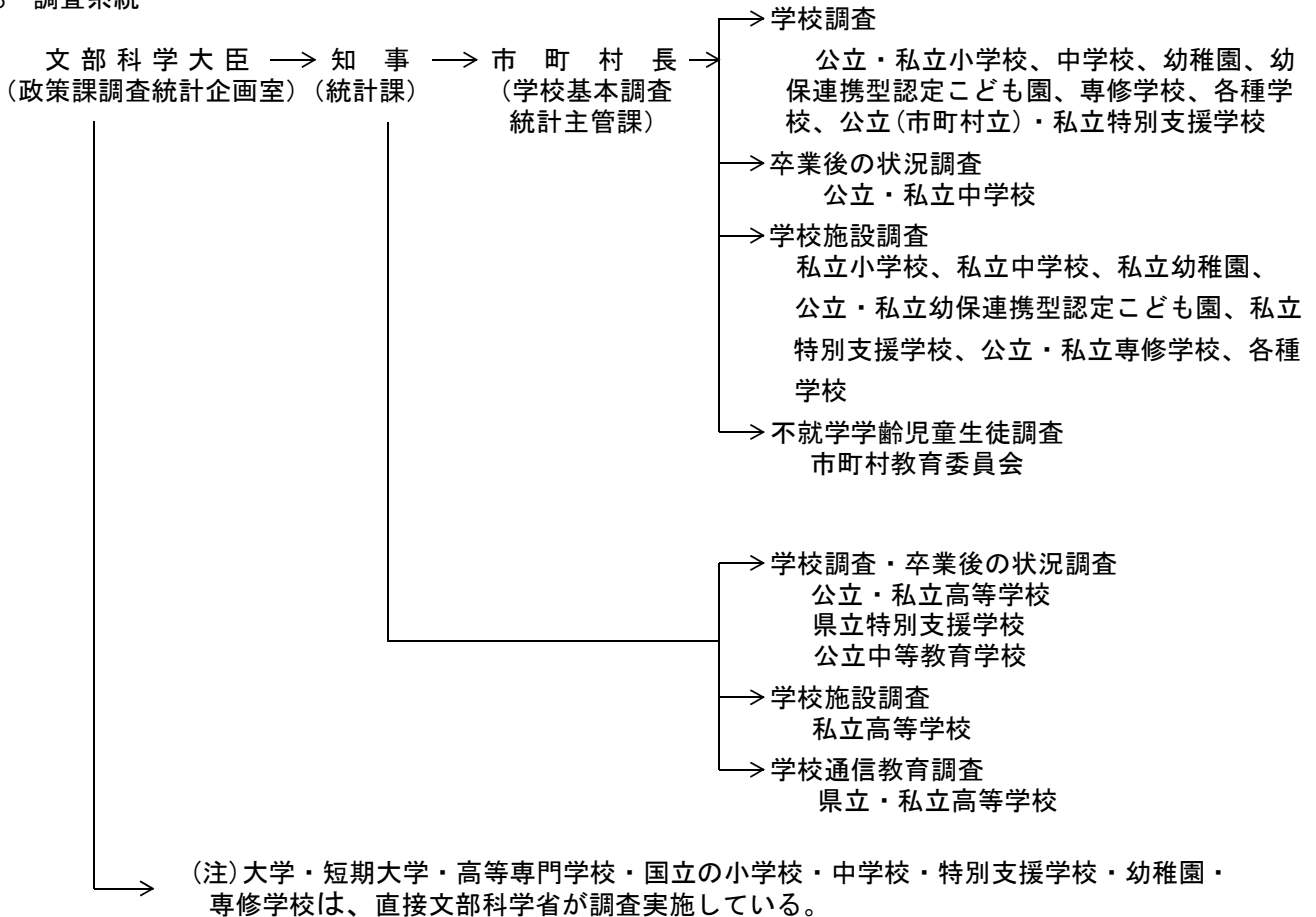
8 調査系統

文部科学大臣 → 知 事 → 市 町 村 長
（政策課調査統計企画室）（統計課） （学校基本調査統計主管課）

→学校調査
公立・私立小学校、中学校、幼稚園、幼保連携型認定こども園、専修学校、各種学校、公立（市町村立）・私立特別支援学校

→卒業後の状況調査
公立・私立中学校

→学校施設調査
私立小学校、私立中学校、私立幼稚園、公立・私立幼保連携型認定こども園、私立特別支援学校、公立・私立専修学校、各種学校

→不就学学齢児童生徒調査
市町村教育委員会

→学校調査・卒業後の状況調査
公立・私立高等学校
県立特別支援学校
公立中等教育学校

→学校施設調査
私立高等学校

→学校通信教育調査
県立・私立高等学校

（注）大学・短期大学・高等専門学校・国立の小学校・中学校・特別支援学校・幼稚園・専修学校は、直接文部科学省が調査実施している。